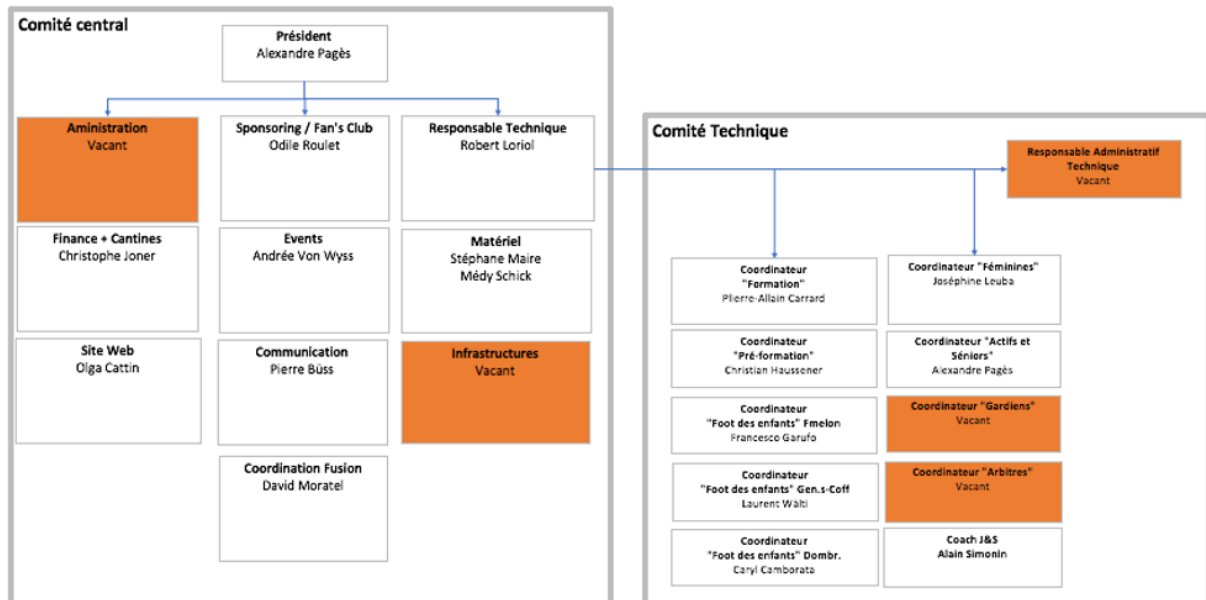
Comité central

Président
Alexandre Pagès

Aministration
Vacant

Sponsoring / Fan's Club
Odile Roulet

Responsable Technique
Robert Loriol

Finance + Cantines
Christophe Joner

Events
Andrée Von Wyss

Matériel
Stéphane Maire
Médy Schick

Site Web
Olga Cattin

Communication
Pierre Büss

Infrastructures
Vacant

Coordination Fusion
David Moratel

Comité Technique

Responsable Administratif Technique
Vacant

Coordinateur "Formation"
Plierre-Allain Carrard

Coordinateur "Féminines"
Joséphine Leuba

Coordinateur "Pré-formation"
Christian Haussener

Coordinateur "Actifs et Séniors"
Alexandre Pagès

Coordinateur "Foot des enfants" Fmelon
Francesco Garufo

Coordinateur "Gardiens"
Vacant

Coordinateur "Foot des enfants" Gen.s-Coff
Laurent Walti

Coordinateur "Arbitres"
Vacant

Coordinateur "Foot des enfants" Dombr.
Caryl Camborata

Coach J&S
Alain Simonin